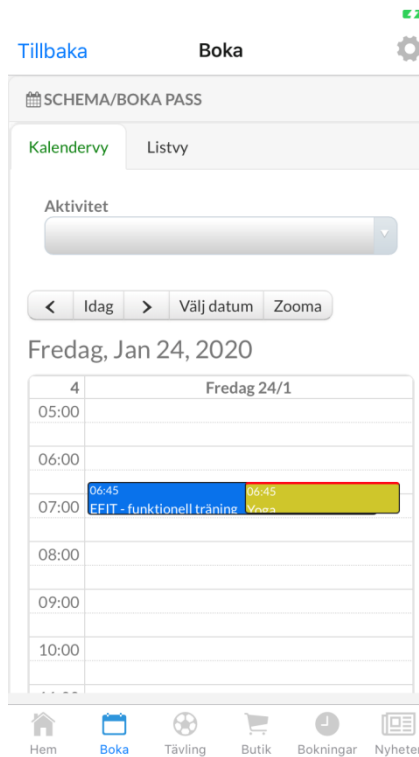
Tillbaka

Boka

SCHEMA/BOKA PASS

Kalendervy

Listvy

Aktivitet

<

Idag

>

Välj datum

Zooma

Fredag, Jan 24, 2020

| 4 | Fredag 24/1 |
|---|---|
| 05:00 | |
| 06:00 | |
| 07:00 | 06:45 EFIT - funktionell träning · 06:45 Yoga |
| 08:00 | |
| 09:00 | |
| 10:00 | |

Hem

Boka

Tävling

Butik

Bokningar

Nyheter